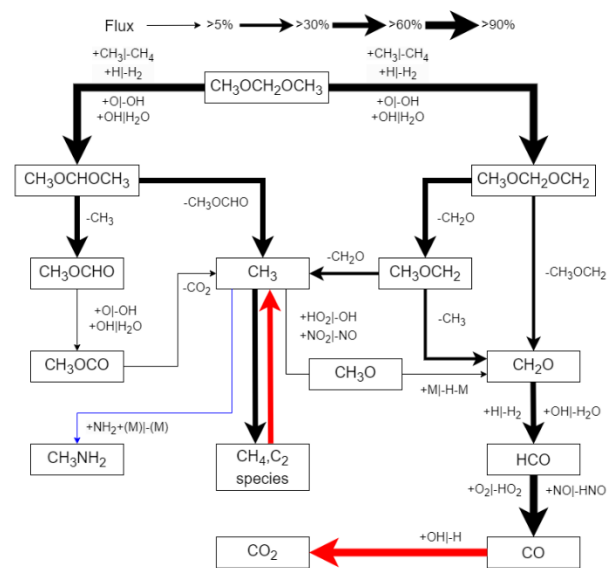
Flux >5% >30% >60% >90%

+CH$_3$|-CH$_4$
+H|-H$_2$

+CH$_3$|-CH$_4$
+H|-H$_2$

CH$_3$OCH$_2$OCH$_3$

+O|-OH
+OH|H$_2$O

+O|-OH
+OH|H$_2$O

CH$_3$OCHOCH$_3$

CH$_3$OCH$_2$OCH$_2$

-CH$_3$

-CH$_3$OCHO

-CH$_2$O

CH$_3$OCHO

-CO$_2$

CH$_3$

-CH$_2$O

CH$_3$OCH$_2$

-CH$_3$OCH$_2$

+O|-OH
+OH|H$_2$O

+HO$_2$|-OH
+NO$_2$|-NO

-CH$_3$

CH$_3$OCO

CH$_3$O

CH$_2$O

+M|-H-M

+H|-H$_2$

+OH|-H$_2$O

+NH$_2$+(M)|-(M)

CH$_3$NH$_2$

CH$_4$,C$_2$
species

HCO

+O$_2$|-HO$_2$

+NO|-HNO

+OH|-H

CO$_2$

CO